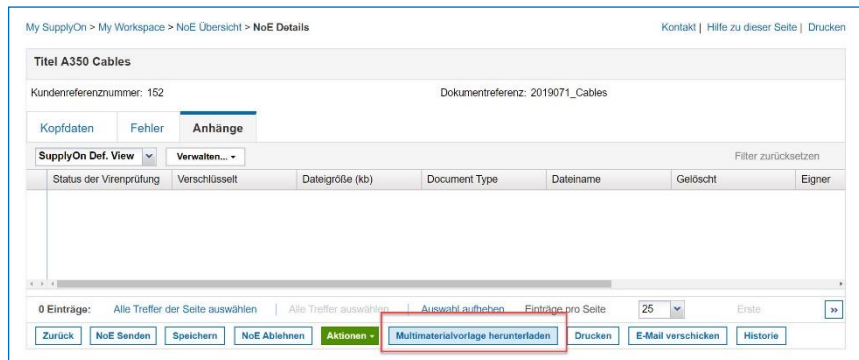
My SupplyOn > My Workspace > NoE Übersicht > NoE Details

Kontakt | Hilfe zu dieser Seite | Drucken

Titel A350 Cables

Kundenreferenznummer: 152

Dokumentreferenz: 2019071_Cables

Kopfdaten | Fehler | Anhänge

SupplyOn Def. View | Verwalten... | Filter zurücksetzen

| Status der Virenprüfung | Verschlüsselt | Dateigröße (kb) | Document Type | Dateiname | Gelöscht | Eigner |
|---|---|---|---|---|---|---|

0 Einträge: Alle Treffer der Seite auswählen | Alle Treffer auswählen | Auswahl aufheben | Einträge pro Seite 25 | Erste | »

Zurück | NoE Senden | Speichern | NoE Ablehnen | Aktionen | Multimaterialvorlage herunterladen | Drucken | E-Mail verschicken | Historie